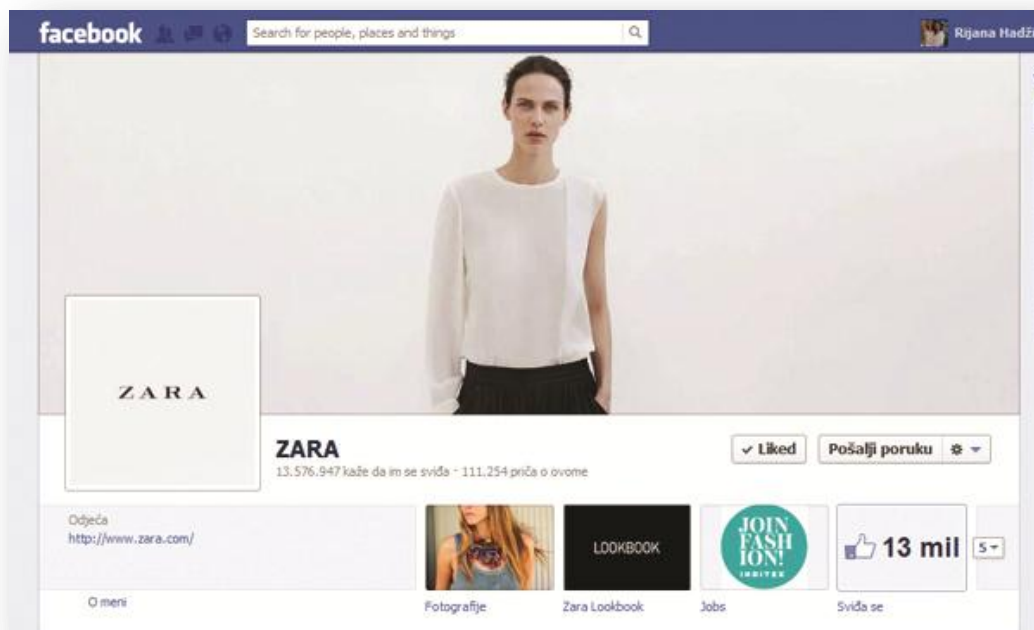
facebook Search for people, places and things Rijana Hadž

ZARA

ZARA
13.576.947 kaže da im se sviđa · 111.254 priča o ovome

✓ Liked Pošalji poruku

Odjeća
http://www.zara.com/

LOOKBOOK

JOIN FASHION! INDITEX

13 mil 5

O meni Fotografije Zara Lookbook Jobs Sviđa se